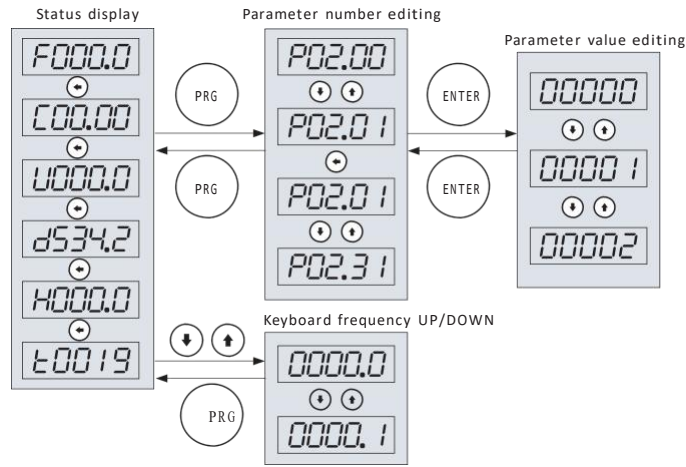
Status display

F000.0

C00.00

U000.0

d534.2

H000.0

t0019

PRG

PRG

Parameter number editing

P02.00

P02.01

P02.01

P02.31

ENTER

ENTER

Parameter value editing

00000

00001

00002

Keyboard frequency UP/DOWN

0000.0

0000.1

PRG